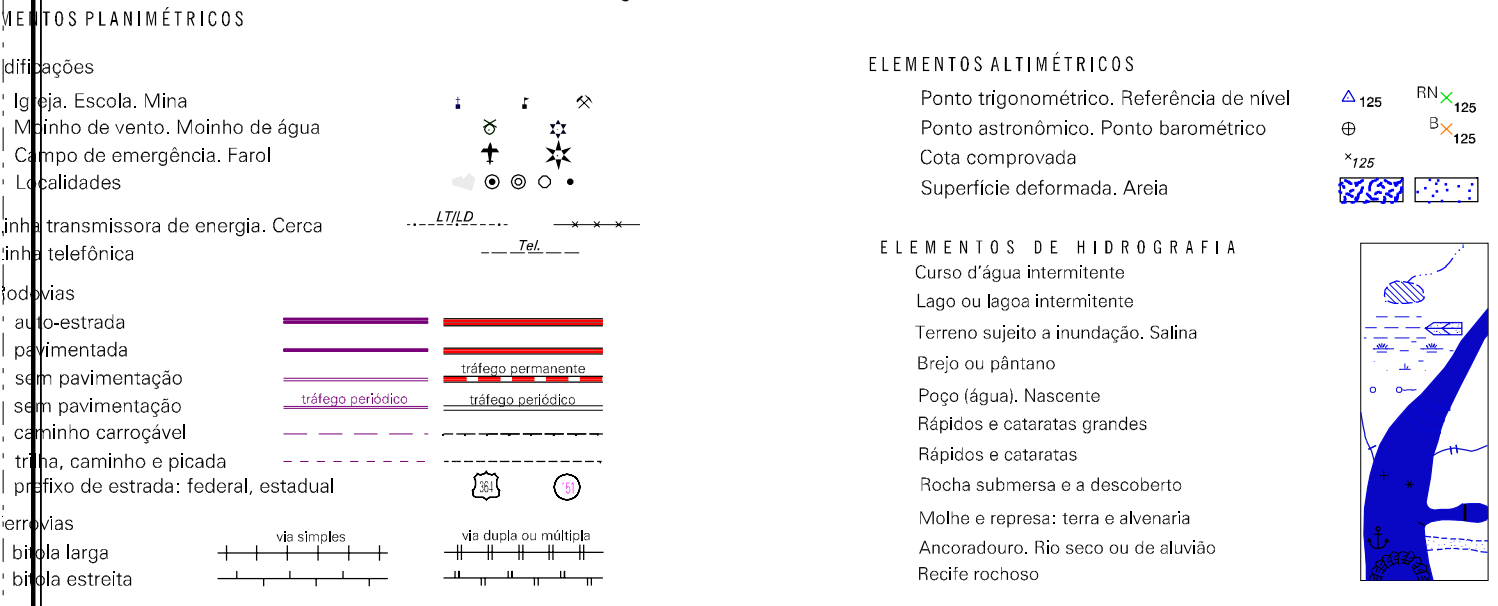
MENTOS PLANIMÉTRICOS

difipações

Igreja. Escola. Mina
Moinho de vento. Moinho de água
Campo de emergência. Farol
Localidades

inha transmissora de energia. Cerca
LT/LD
inha telefônica
Tel.

odovias
auto-estrada
pavimentada
sem pavimentação
tráfego permanente
sem pavimentação
tráfego periódico
tráfego periódico
caminho carroçável
trilha, caminho e picada
prefixo de estrada: federal, estadual
364
51

errovias
via simples
via dupla ou múltipla
bitola larga
bitola estreita

ELEMENTOS ALTIMÉTRICOS

Ponto trigonométrico. Referência de nível
$\triangle_{125}$ RN$\times_{125}$
Ponto astronômico. Ponto barométrico
B$\times_{125}$
Cota comprovada
$\times_{125}$
Superfície deformada. Areia

ELEMENTOS DE HIDROGRAFIA

Curso d’água intermitente
Lago ou lagoa intermitente
Terreno sujeito a inundação. Salina
Brejo ou pântano
Poço (água). Nascente
Rápidos e cataratas grandes
Rápidos e cataratas
Rocha submersa e a descoberto
Molhe e represa: terra e alvenaria
Ancoradouro. Rio seco ou de aluvião
Recife rochoso